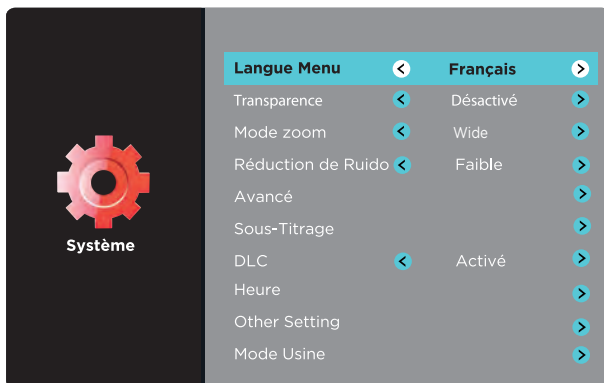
Système

| | |
|---|---|
| Langue Menu | Français |
| Transparence | Désactivé |
| Mode zoom | Wide |
| Réduction de Ruido | Faible |
| Avancé | |
| Sous-Titrage | |
| DLC | Activé |
| Heure | |
| Other Setting | |
| Mode Usine | |